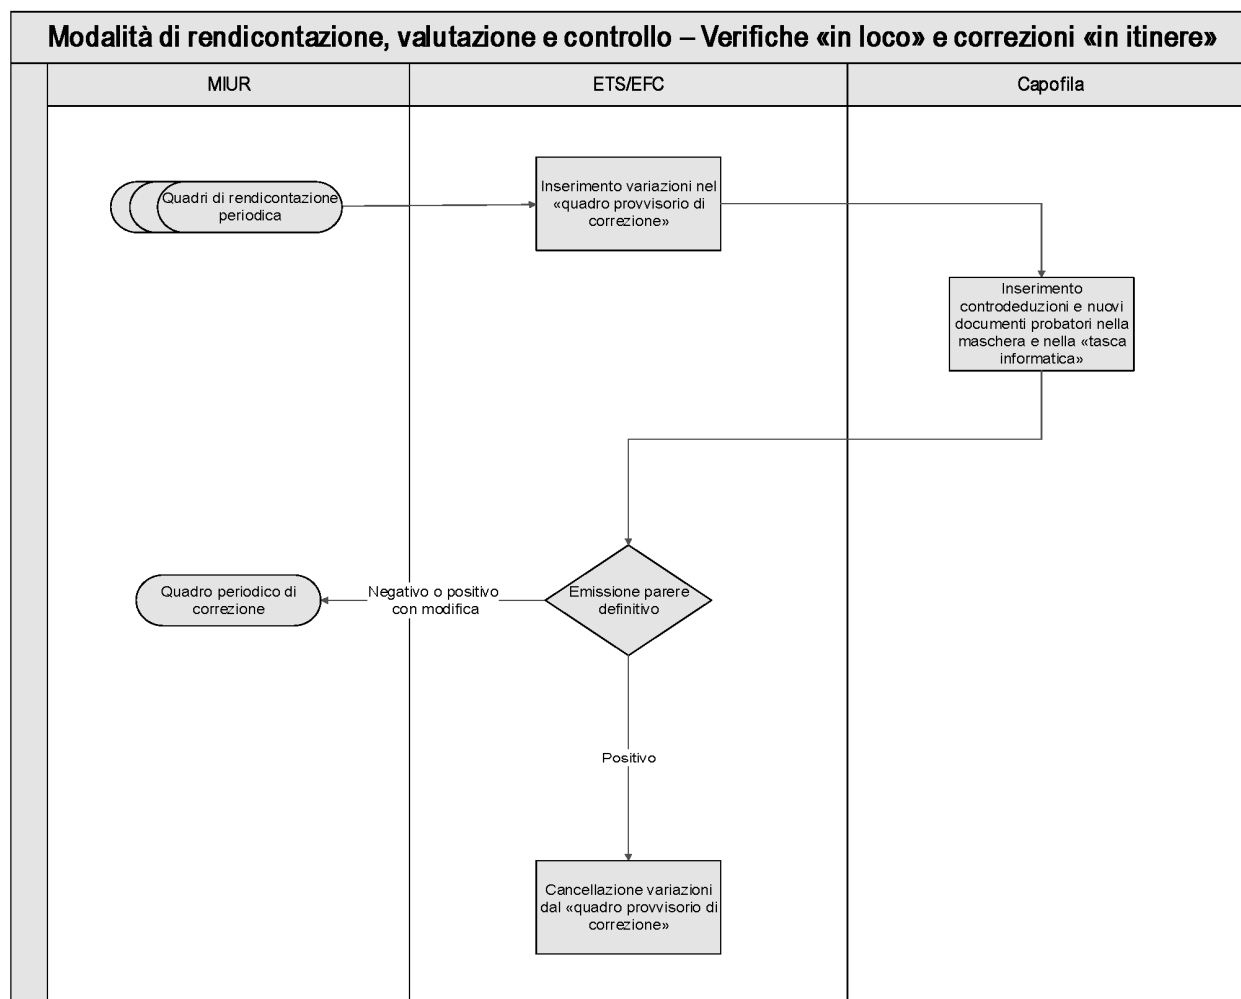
Modalità di rendicontazione, valutazione e controllo – Verifiche «in loco» e correzioni «in itinere»

| MIUR | ETS/EFC | Capofila |
|---|---|---|

Quadri di rendicontazione periodica

Inserimento variazioni nel «quadro provvisorio di correzione»

Inserimento controdeduzioni e nuovi documenti probatori nella maschera e nella «tasca informatica»

Quadro periodico di correzione

Negativo o positivo con modifica

Emissione parere definitivo

Positivo

Cancellazione variazioni dal «quadro provvisorio di correzione»